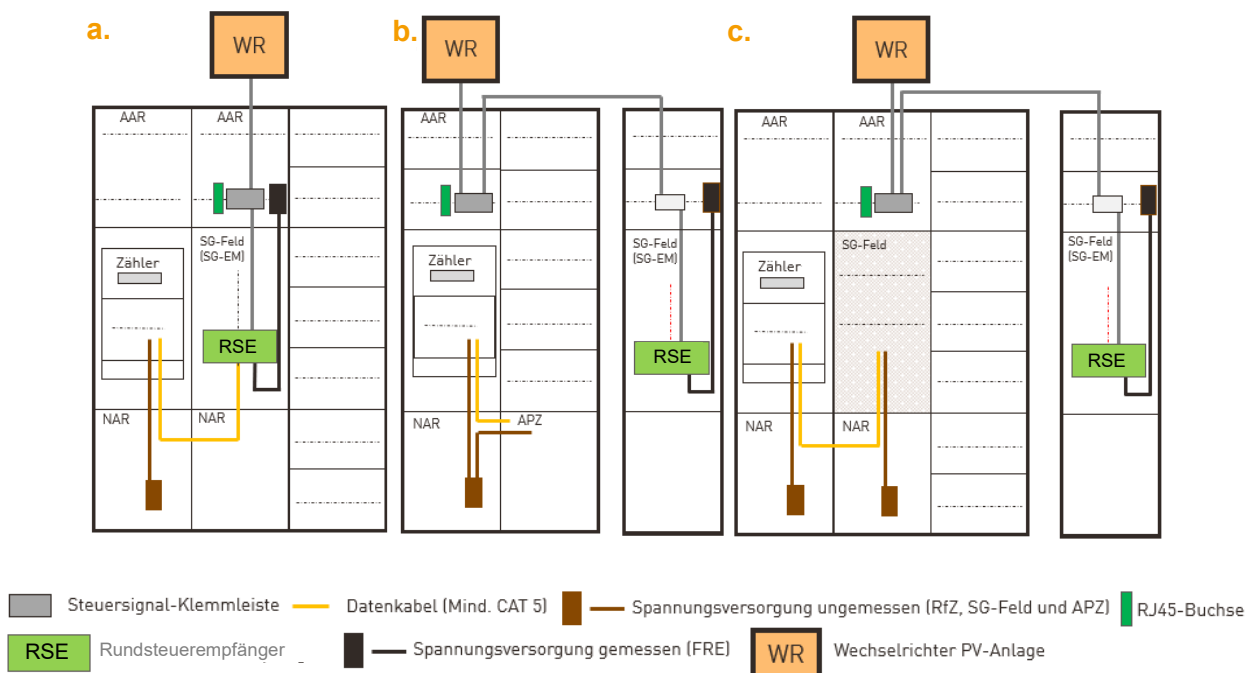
a.

WR

AAR

AAR

Zähler

SG-Feld (SG-EM)

RSE

NAR

NAR

b.

WR

AAR

Zähler

APZ

NAR

SG-Feld (SG-EM)

RSE

c.

WR

AAR

AAR

SG-Feld

Zähler

NAR

NAR

SG-Feld (SG-EM)

RSE

Steuersignal-Klemmleiste

Datenkabel (Mind. CAT 5)

Spannungsversorgung ungemessen (RfZ, SG-Feld und APZ)

RJ45-Buchse

RSE

Rundsteuerempfänger

Spannungsversorgung gemessen (FRE)

WR

Wechselrichter PV-Anlage